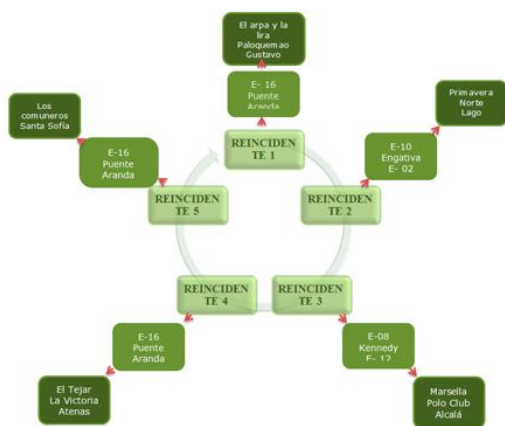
El arpa y la lira
Paloquemao
Gustavo

E- 16
Puente
Aranda

REINCIDENTE 1

Primavera
Norte
Lago

E-10
Engativa
E- 02

REINCIDENTE 2

REINCIDENTE 3

E-08
Kennedy
E- 12

Marsella
Polo Club
Alcalá

REINCIDENTE 4

E-16
Puente
Aranda

El Tejar
La Victoria
Atenas

REINCIDENTE 5

E-16
Puente
Aranda

Los comuneros
Santa Sofía